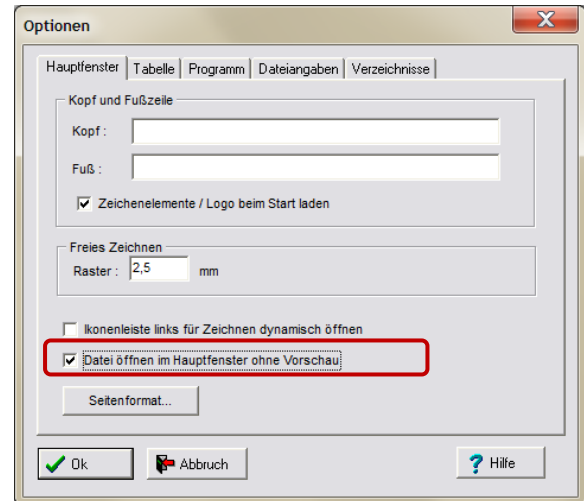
Optionen

Hauptfenster | Tabelle | Programm | Dateiangaben | Verzeichnisse

Kopf und Fußzeile

Kopf :

Fuß :

Zeichenelemente / Logo beim Start laden

Freies Zeichnen

Raster : 2,5 mm

Ikonenleiste links für Zeichnen dynamisch öffnen

Datei öffnen im Hauptfenster ohne Vorschau

Seitenformat...

Ok

Abbruch

Hilfe